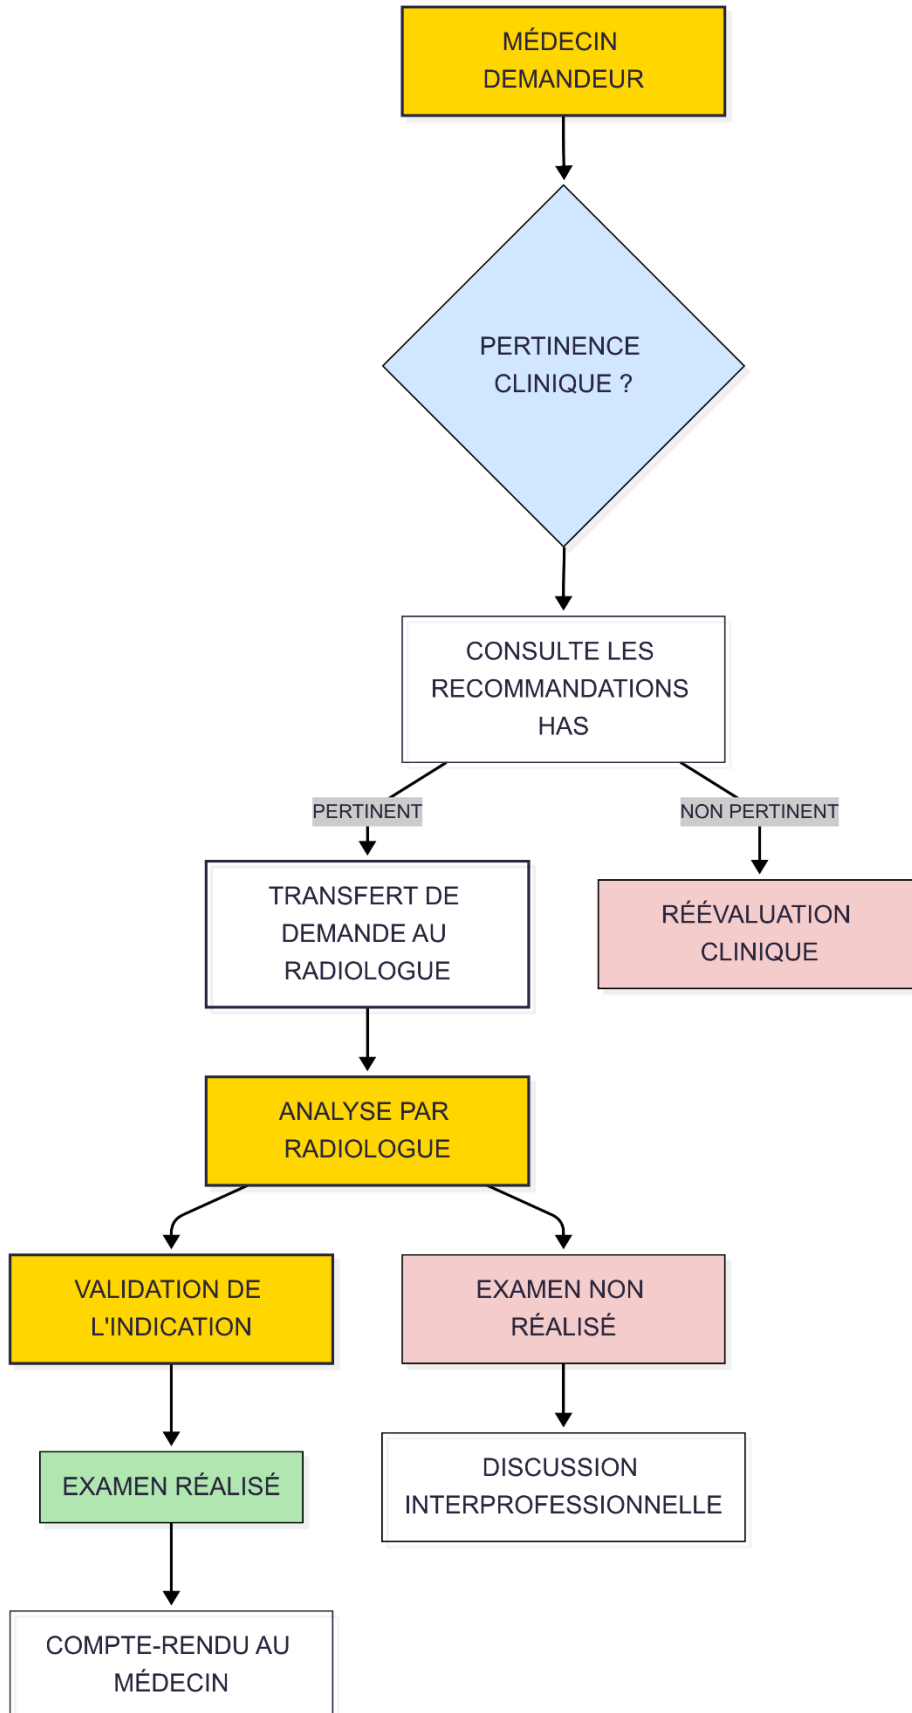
MÉDECIN DEMANDEUR

PERTINENCE CLINIQUE ?

CONSULTE LES RECOMMANDATIONS HAS

PERTINENT

NON PERTINENT

TRANSFERT DE DEMANDE AU RADIOLOGUE

RÉÉVALUATION CLINIQUE

ANALYSE PAR RADIOLOGUE

VALIDATION DE L'INDICATION

EXAMEN NON RÉALISÉ

EXAMEN RÉALISÉ

DISCUSSION INTERPROFESSIONNELLE

COMPTE-RENDU AU MÉDECIN